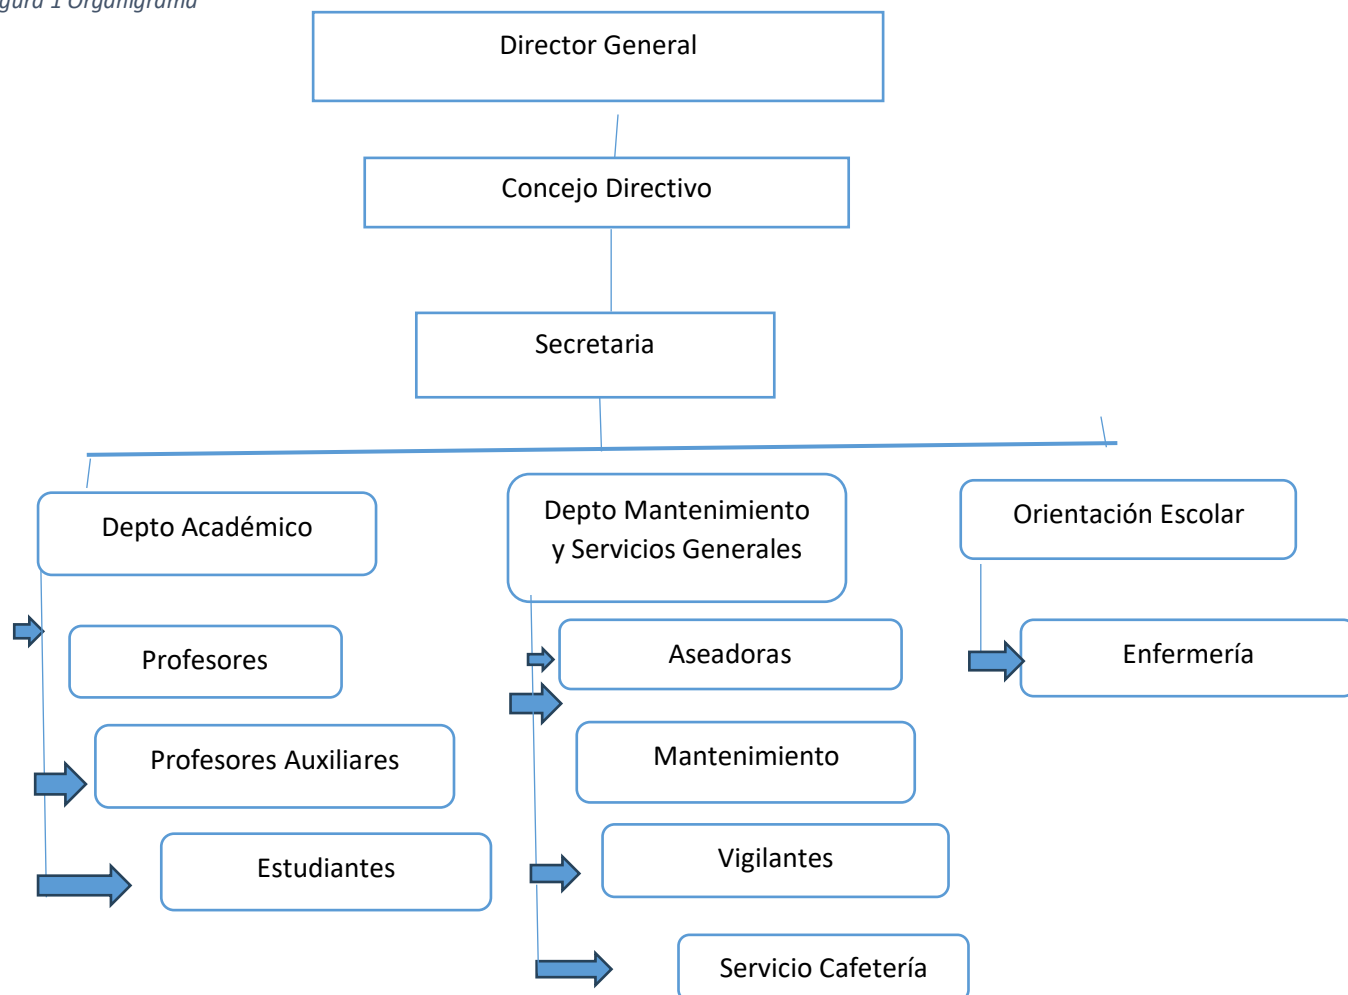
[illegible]gura 1 Organigrama

Director General

Concejo Directivo

Secretaria

Depto Académico

Depto Mantenimiento y Servicios Generales

Orientación Escolar

Profesores

Profesores Auxiliares

Estudiantes

Aseadoras

Mantenimiento

Vigilantes

Servicio Cafetería

Enfermería